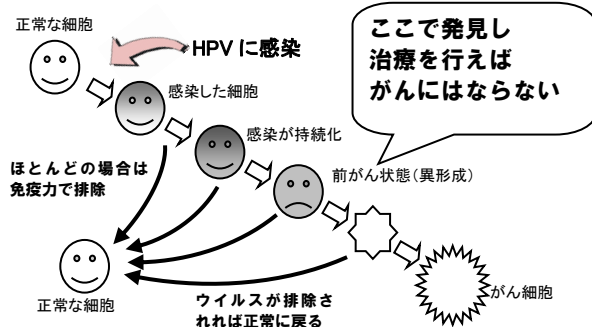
正常な細胞

HPVに感染

ここで発見し
治療を行えば
がんにはならない

感染した細胞

感染が持続化

ほとんどの場合は
免疫力で排除

前がん状態（異形成）

正常な細胞

ウイルスが排除されれば正常に戻る

がん細胞